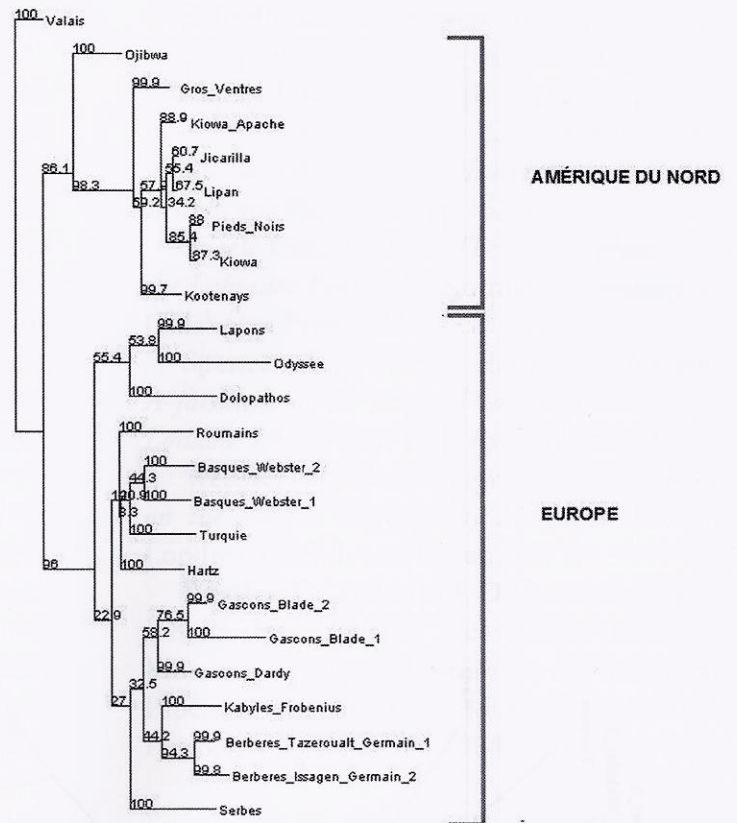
100 Valais
100 Ojibwa
99.9 Gros_Ventres
88.9 Kiowa_Apache
60.7 Jicarilla
55.4
57.9
67.5 Lipan
59.2
34.2
88 Pieds_Noirs
85.4
87.3 Kiowa
99.7 Kootenays
86.1
98.3

AMÉRIQUE DU NORD

99.9 Lapons
53.8
100 Odyssee
55.4
100 Dolopathos
100 Roumains
100 Basques_Webster_2
44.3
120.9
100 Basques_Webster_1
3.3
100 Turquie
100 Hartz
96
99.9 Gascons_Blade_2
76.5
58.2
100 Gascons_Blade_1
22.9
99.9 Gascons_Dardy
32.5
100 Kabyles_Frobenius
27
44.2
99.9 Berberes_Tazerouallt_Germain_1
94.3
99.8 Berberes_Issagen_Germain_2
100 Serbes

EUROPE